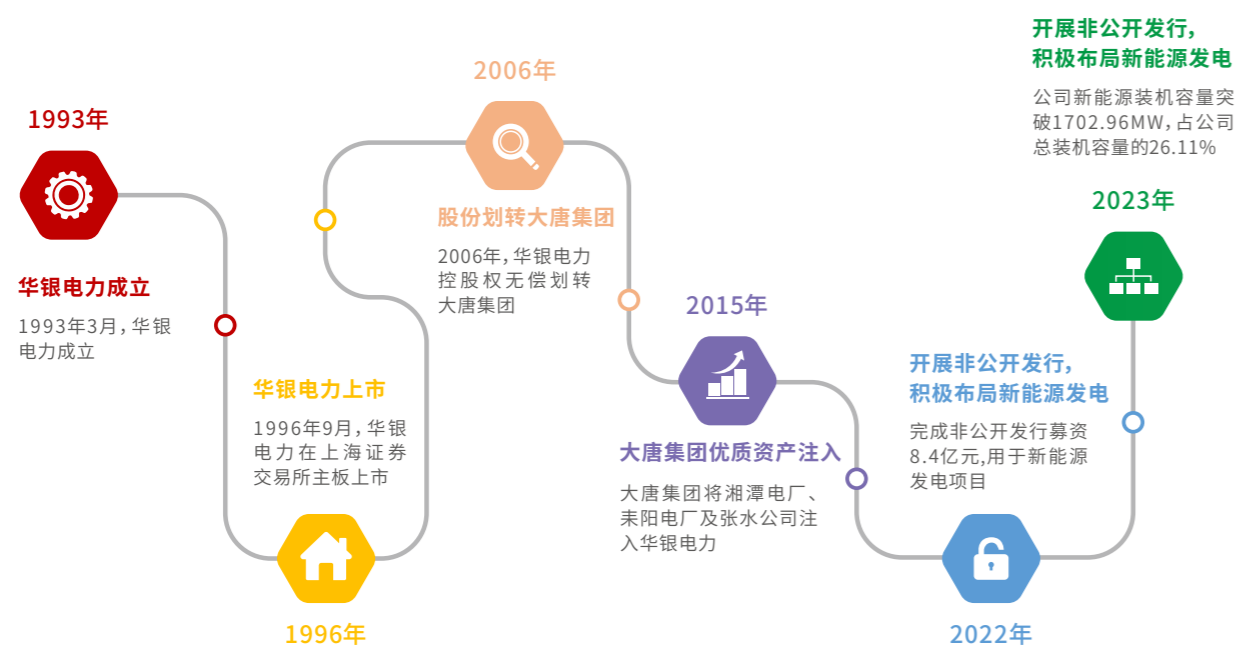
1993年

华银电力成立

1993年3月，华银电力成立

华银电力上市

1996年9月，华银电力在上海证券交易所主板上市

1996年

2006年

股份划转大唐集团

2006年，华银电力控股权无偿划转大唐集团

2015年

大唐集团优质资产注入

大唐集团将湘潭电厂、耒阳电厂及张水公司注入华银电力

开展非公开发行，积极布局新能源发电

完成非公开发行募资8.4亿元，用于新能源发电项目

2022年

开展非公开发行，积极布局新能源发电

公司新能源装机容量突破1702.96MW，占公司总装机容量的26.11%

2023年